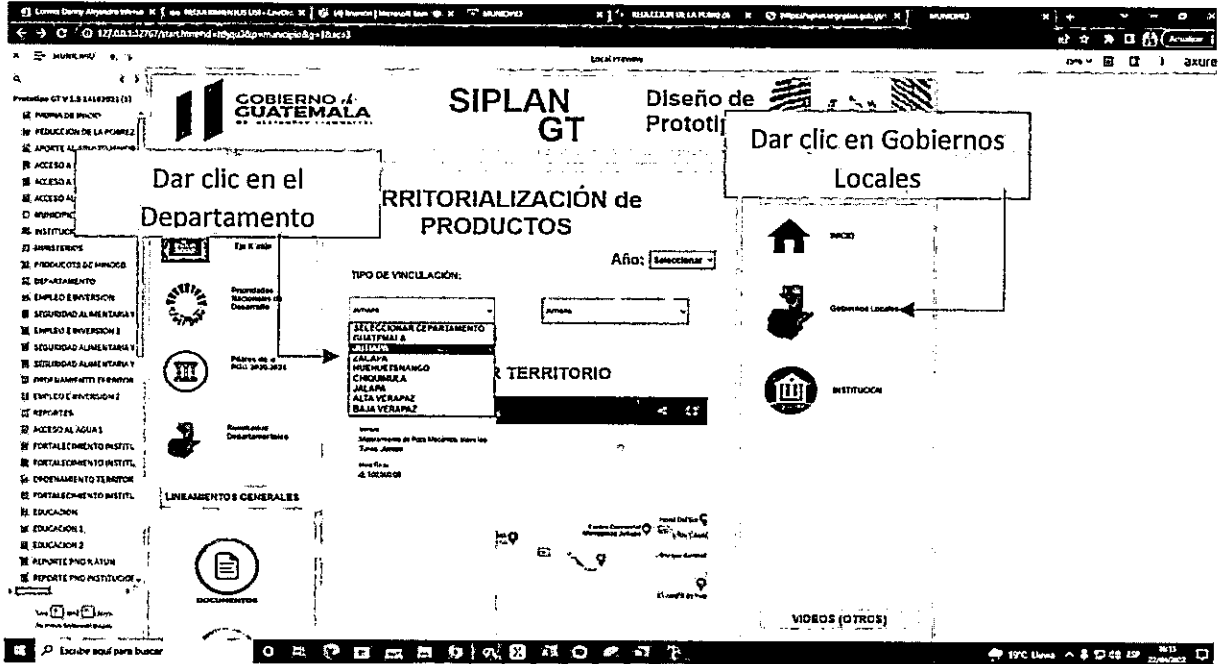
GOBIERNO de GUATEMALA

SIPLAN GT

Diseño de Prototipo

Dar clic en el Departamento

Dar clic en Gobiernos Locales

TERRITORIALIZACIÓN de PRODUCTOS

Año: Seleccionar

TIPO DE VINCULACIÓN:

SELECCIONAR DEPARTAMENTO
GUATEMALA
JUTIAPA
ZACAPA
HUEHUETENANGO
CHIQUIMULA
JALAPA
ALTA VERAPAZ
BAJA VERAPAZ

R TERRITORIO

INICIO

Gobiernos Locales

INSTITUCION

LINEAMIENTOS GENERALES

DOCUMENTOS

VIDEOS (OTROS)

Local Preview

MUNICIPIO

PRIORIDADES DE INICIO
REDUCCIÓN DE LA POBREZA
APORTE AL
ACCESO A
ACCESO A
ACCESO AL
MUNICIPIO
INSTITUCION
MINISTERIOS
PRODUCTOS DE MINOGB
DEPARTAMENTO
EMPLEO E INVERSION
SEGURIDAD ALIMENTARIA
EMPLEO E INVERSION 1
SEGURIDAD ALIMENTARIA
SEGURIDAD ALIMENTARIA
ORDENAMIENTO
EMPLEO E INVERSION 2
REPORTES
ACCESO AL AGUA 1
FORTALECIMIENTO INSTITU
FORTALECIMIENTO INSTITU
ORDENAMIENTO TERRITOR
FORTALECIMIENTO INSTITU
EDUCACION
EDUCACION 1
EDUCACION 2
REPORTE PND K'ATUN
REPORTE PND INSTITUCION

Escribe aquí para buscar

axure

Actualizar